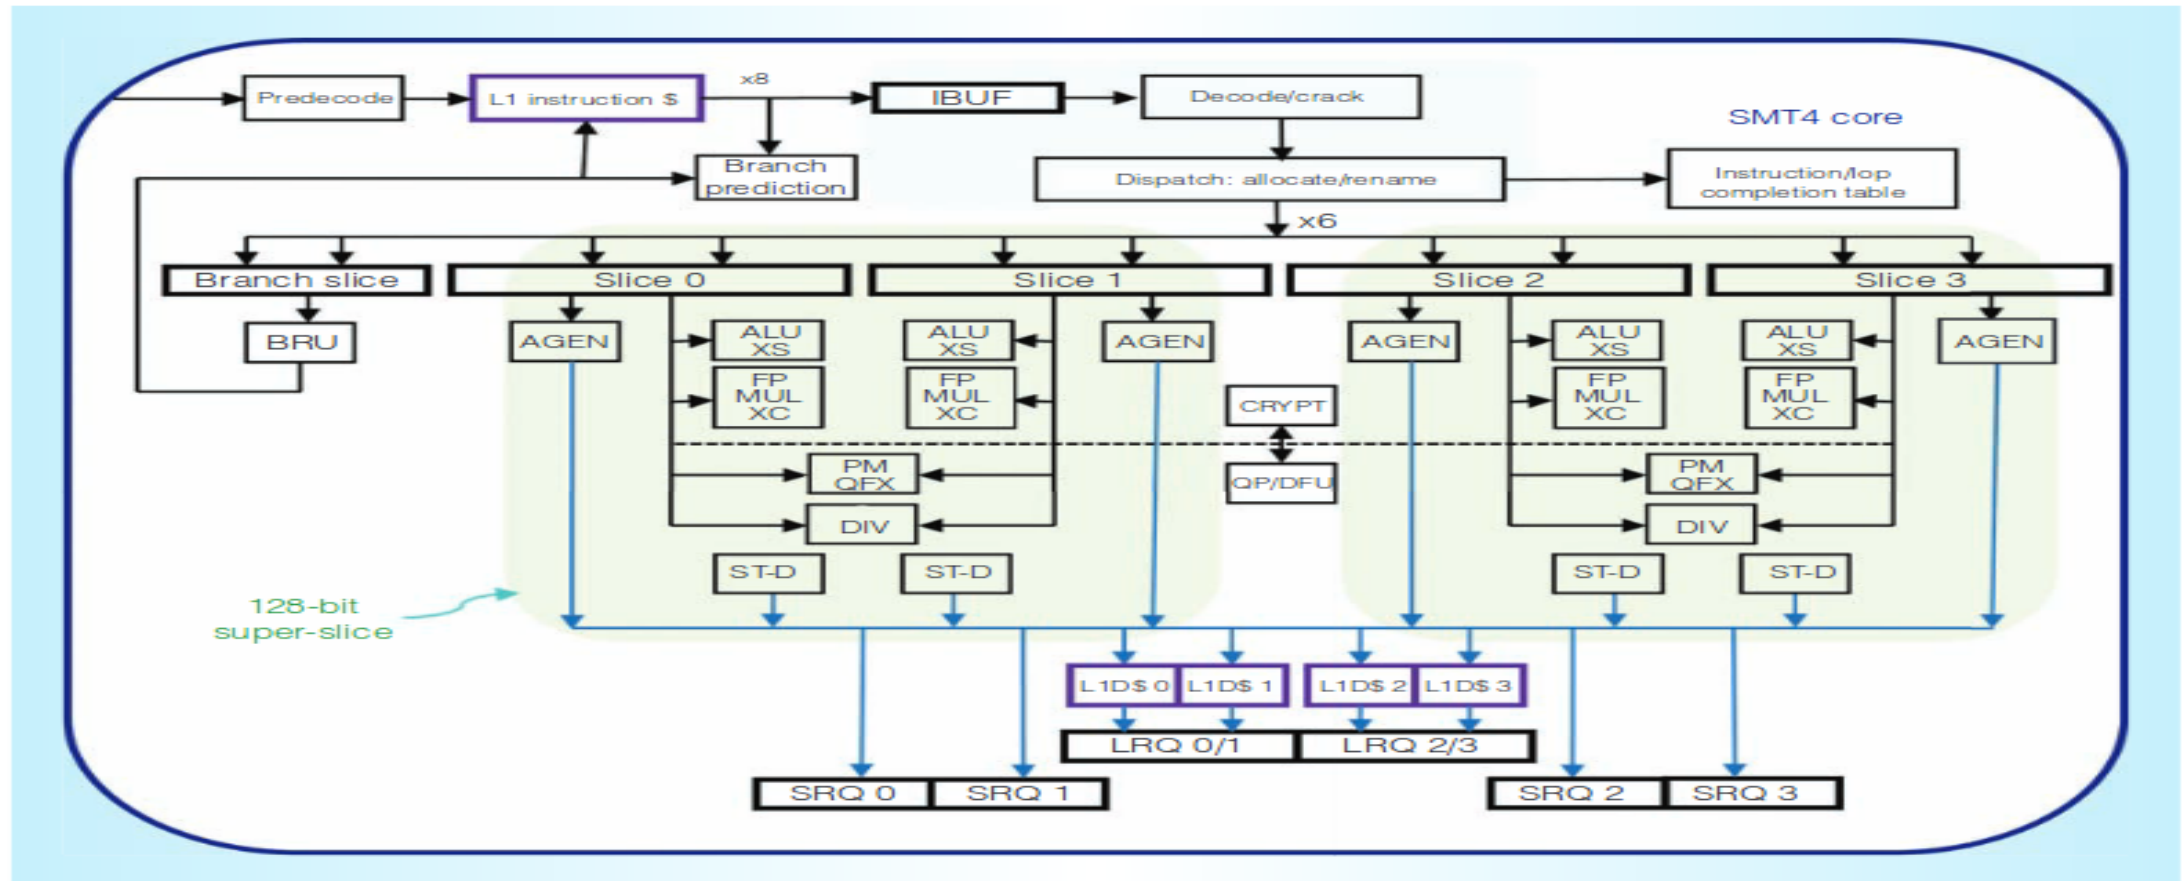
Predecode

L1 instruction $

x8

IBUF

Decode/crack

SMT4 core

Branch prediction

Dispatch: allocate/rename

Instruction/Iop completion table

x6

Branch slice

Slice 0

Slice 1

Slice 2

Slice 3

BRU

AGEN

ALU XS

ALU XS

AGEN

AGEN

ALU XS

ALU XS

AGEN

FP MUL XC

FP MUL XC

CRYPT

FP MUL XC

FP MUL XC

PM QFX

QP/DFU

PM QFX

DIV

DIV

ST-D

ST-D

ST-D

ST-D

128-bit super-slice

L1D$ 0

L1D$ 1

L1D$ 2

L1D$ 3

LRQ 0/1

LRQ 2/3

SRQ 0

SRQ 1

SRQ 2

SRQ 3